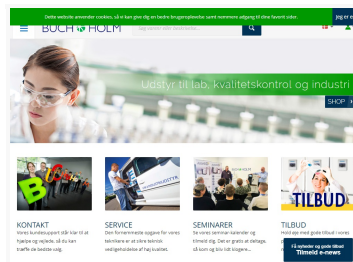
Dette website anvender cookies, så vi kan give dig en bedre brugeroplevelse samt nemmere adgang til dine favorit sider.

Jeg er

BUCH & HOLM

Søg efter vare, varenummer...

Udstyr til lab, kvalitetskontrol og industri

SHOP

KONTAKT
Vores kundesupport står klar til at hjælpe og vejlede, så du kan træffe de bedste valg.

SERVICE
Den fornemmeste opgave for vores teknikere er at sikre teknisk vedligeholdelse af høj kvalitet.

SEMINARER
Se vores seminar-kalender og tilmeld dig. Det er gratis at deltage, så kom og bliv lidt klogere...

TILBUD
Hold øje med gode tilbud i vores

TILBUD

Få nyheder og gode tilbud
Tilmeld e-news